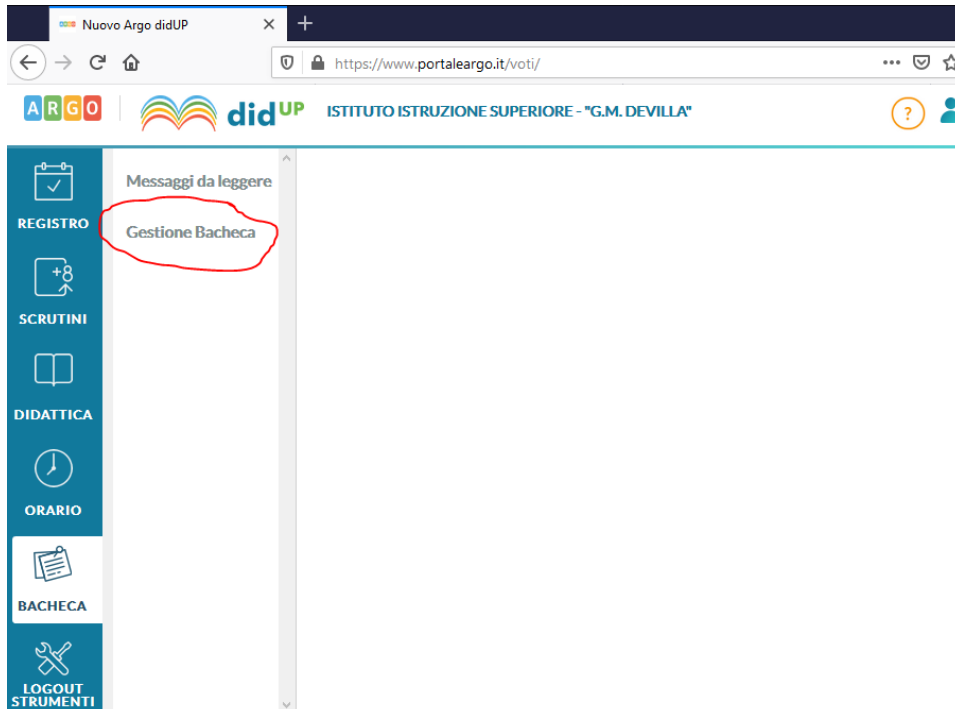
Nuovo Argo didUP

https://www.portaleargo.it/voti/

ARGO

didUP

ISTITUTO ISTRUZIONE SUPERIORE - "G.M. DEVILLA"

?

REGISTRO

SCRUTINI

DIDATTICA

ORARIO

BACHECA

LOGOUT STRUMENTI

Messaggi da leggere

Gestione Bacheca